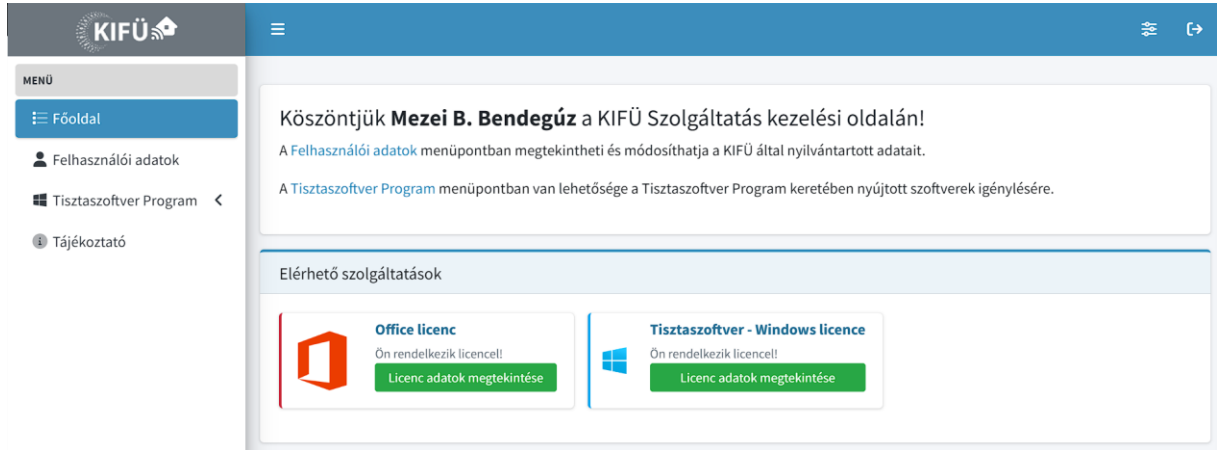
KIFÜ

MENÜ

Főoldal

Felhasználói adatok

Tisztaszoftver Program

Tájékoztató

Köszöntjük **Mezei B. Bendegúz** a KIFÜ Szolgáltatás kezelési oldalán!

A Felhasználói adatok menüpontban megtekintheti és módosíthatja a KIFÜ által nyilvántartott adatait.

A Tisztaszoftver Program menüpontban van lehetősége a Tisztaszoftver Program keretében nyújtott szoftverek igénylésére.

Elérhető szolgáltatások

Office licenc
Ön rendelkezik licencel!
Licenc adatok megtekintése

Tisztaszoftver - Windows licence
Ön rendelkezik licencel!
Licenc adatok megtekintése